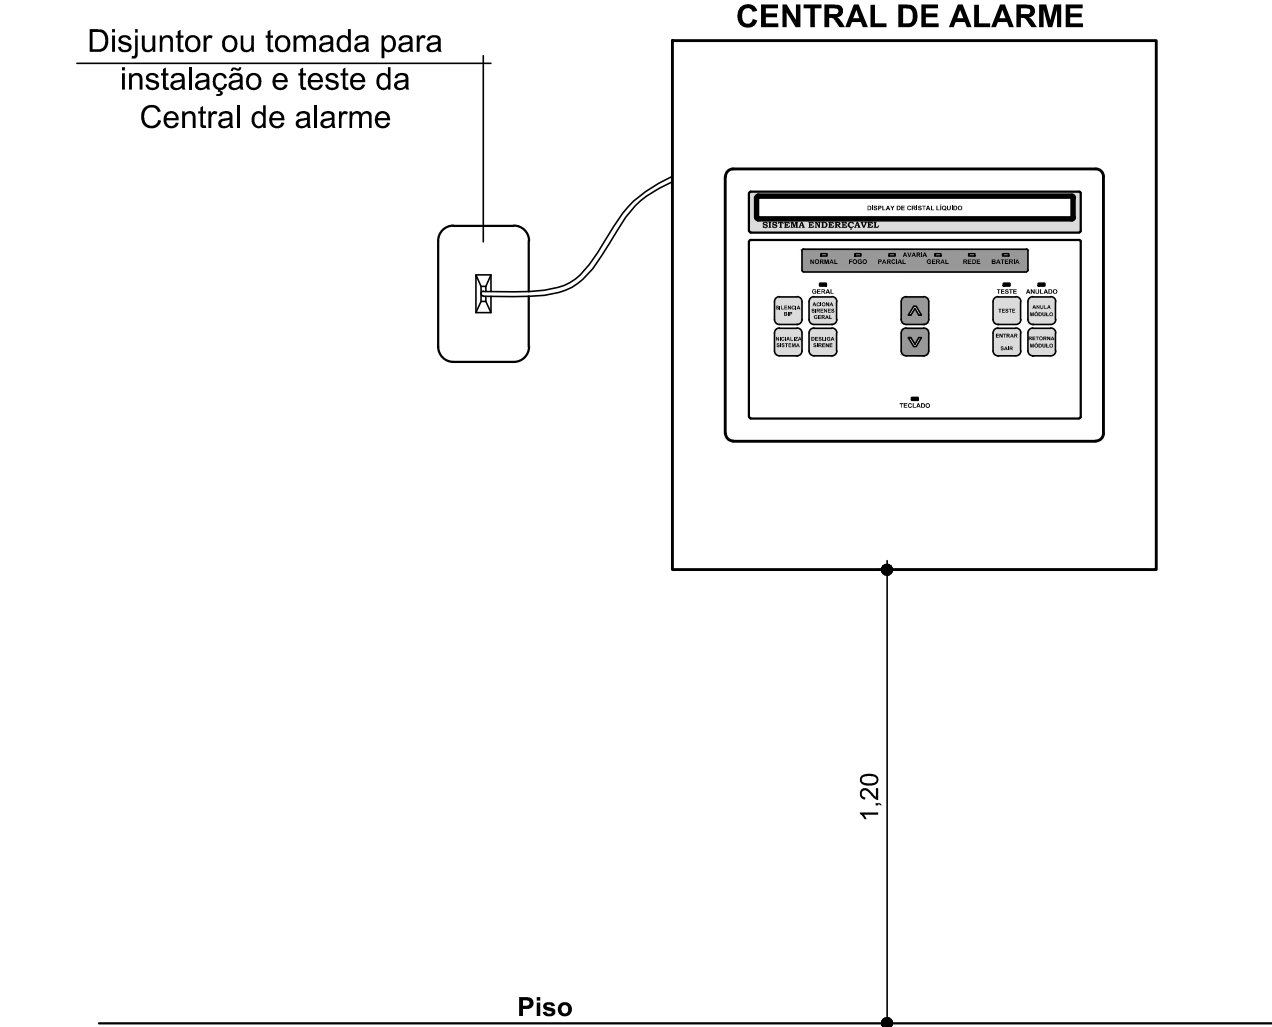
CENTRAL DE ALARME

Disjuntor ou tomada para instalação e teste da Central de alarme

DISPLAY DE CRISTAL LÍQUIDO
SISTEMA ENDEREÇÁVEL

AVARIA
NORMAL FOGO PARCIAL GERAL REDE BATERIA

GERAL
TESTE ANULADO

SILENCIA BIP
ACIONA SIRENES GERAL
TESTE
ANULA MÓDULO
INICIALIZA SISTEMA
DESLIGA SIRENE
ENTRAR SAIR
RETORNA MÓDULO

TECLADO

1,20

Piso